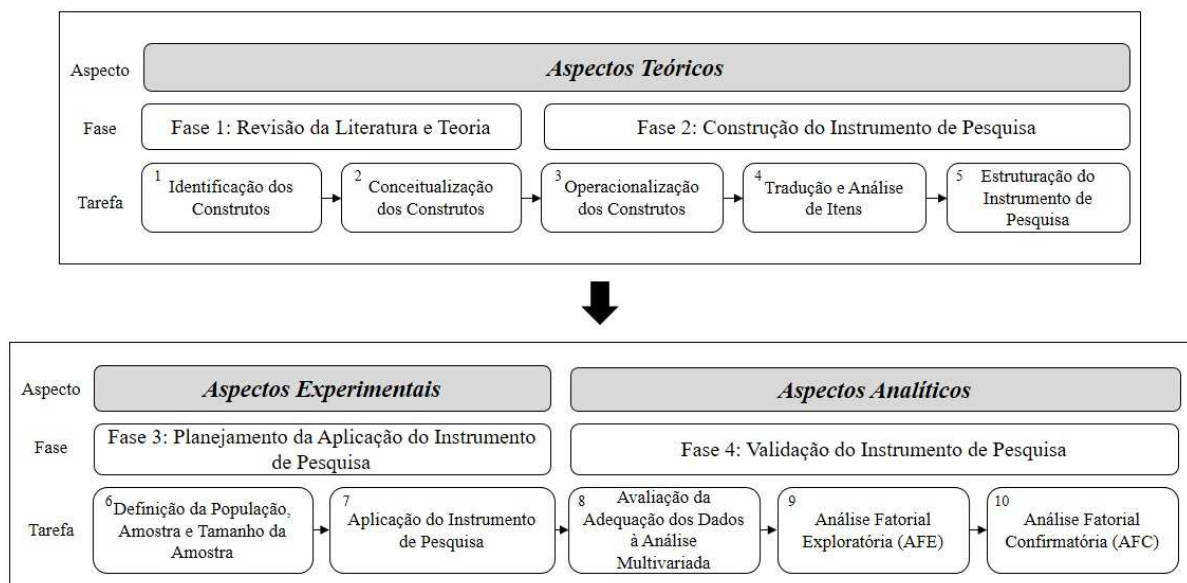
Aspecto
Aspectos Teóricos

Fase
Fase 1: Revisão da Literatura e Teoria
Fase 2: Construção do Instrumento de Pesquisa

Tarefa
1 Identificação dos Construtos
2 Conceitualização dos Construtos
3 Operacionalização dos Construtos
4 Tradução e Análise de Itens
5 Estruturação do Instrumento de Pesquisa

Aspecto
Aspectos Experimentais
Aspectos Analíticos

Fase
Fase 3: Planejamento da Aplicação do Instrumento de Pesquisa
Fase 4: Validação do Instrumento de Pesquisa

Tarefa
6 Definição da População, Amostra e Tamanho da Amostra
7 Aplicação do Instrumento de Pesquisa
8 Avaliação da Adequação dos Dados à Análise Multivariada
9 Análise Fatorial Exploratória (AFE)
10 Análise Fatorial Confirmatória (AFC)